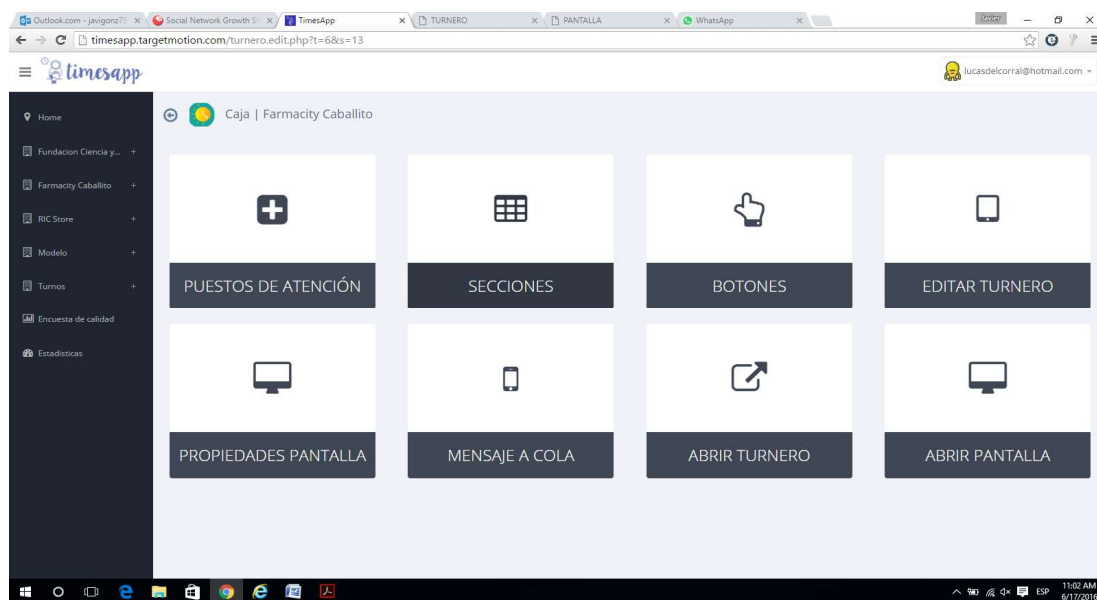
Outlook.com - javigonz7 ×
Social Network Growth St ×
TimesApp ×
TURNERO ×
PANTALLA ×
WhatsApp ×

timesapp.targetmotion.com/turnero.edit.php?t=6&s=13

timesapp

lucasdelcorral@hotmail.com

Home
Fundacion Ciencia y... +
Farmacity Caballito +
RIC Store +
Modelo +
Turnos +
Encuesta de calidad
Estadisticas

Caja | Farmacity Caballito

PUESTOS DE ATENCIÓN
SECCIONES
BOTONES
EDITAR TURNERO
PROPIEDADES PANTALLA
MENSAJE A COLA
ABRIR TURNERO
ABRIR PANTALLA

ESP
11:02 AM
6/17/2016